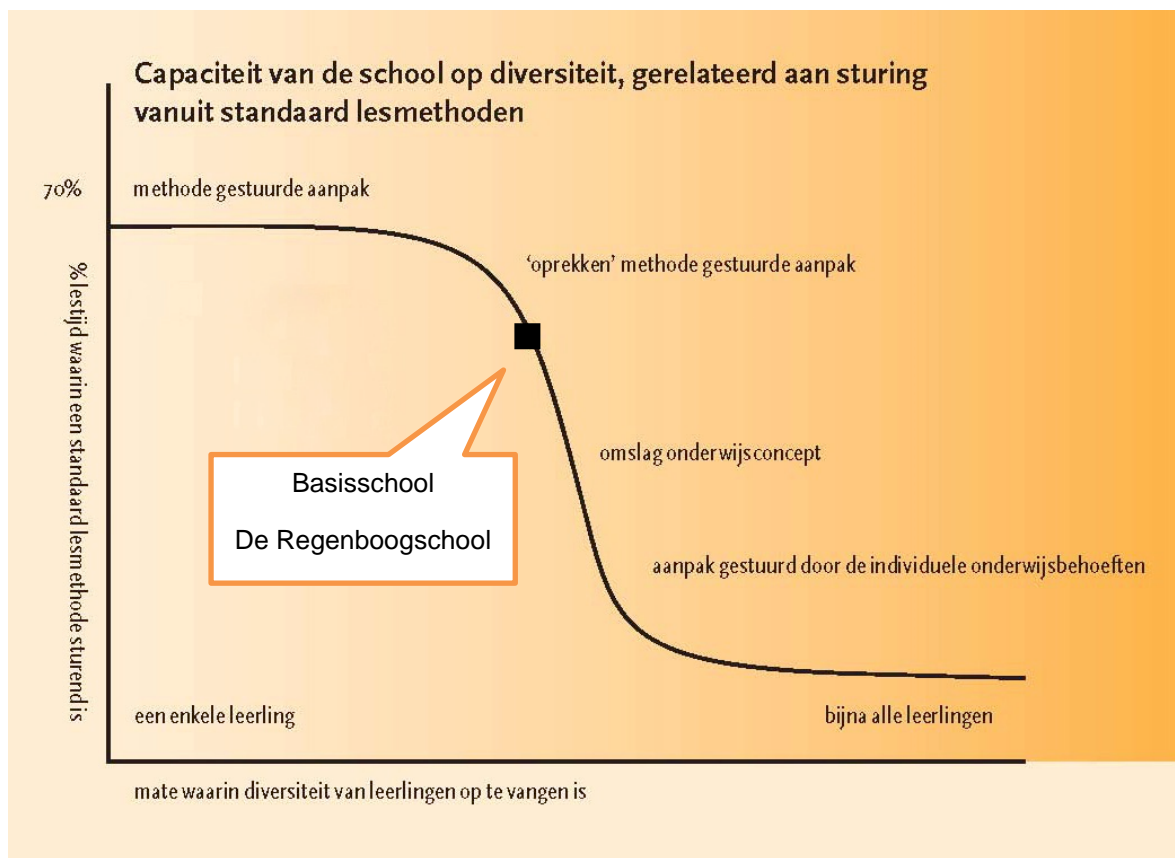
Capaciteit van de school op diversiteit, gerelateerd aan sturing vanuit standaard lesmethoden

70%

methode gestuurde aanpak

% lestijd waarin een standaard lesmethode sturend is

'oprekken' methode gestuurde aanpak

Basisschool

De Regenboogschool

omslag onderwijsconcept

aanpak gestuurd door de individuele onderwijsbehoeften

een enkele leerling

bijna alle leerlingen

mate waarin diversiteit van leerlingen op te vangen is